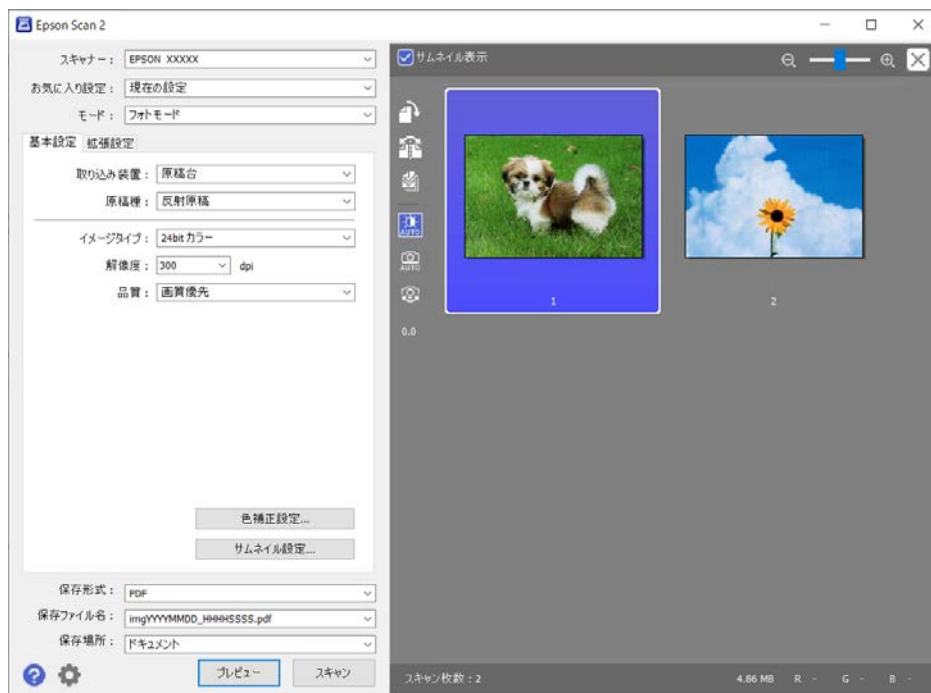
Epson Scan 2

スキャナー： EPSON XXXXX
お気に入り設定： 現在の設定
モード： フォトモード

基本設定 拡張設定

取り込み装置： 原稿台
原稿種： 反射原稿
イメージタイプ： 24bit カラー
解像度： 300 dpi
品質： 画質優先

色補正設定...
サムネイル設定...

保存形式： PDF
保存ファイル名： imgYYYYMMDD_HHHHSSSS.pdf
保存場所： ドキュメント

プレビュー スキャン

サムネイル表示

AUTO
AUTO
0.0

1
2

スキャン枚数：2
4.86 MB R - G - B -